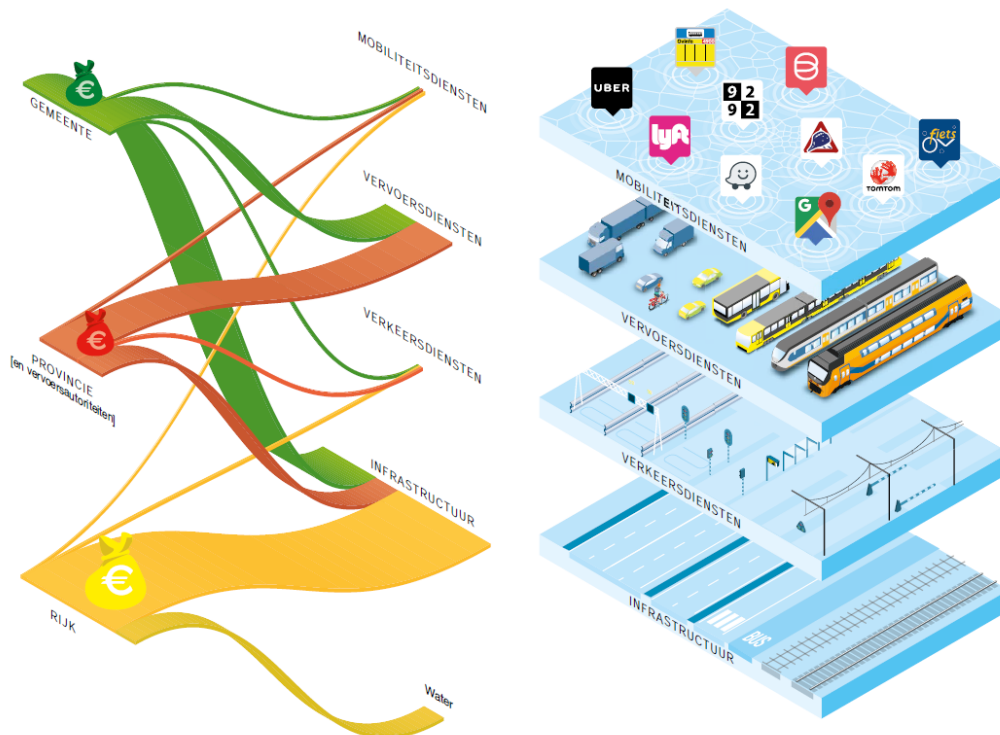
€
GEMEENTE

MOBILITEITSDIENSTEN

VERVOERSDIENSTEN

€
PROVINCIE
[en vervoersautoriteiten]

VERKEERSDIENSTEN

INFRASTRUCTUUR

€
RIJK

Water

UBER

lyft

9 2
9 2

TOMTOM

fiets

MOBILITEITSDIENSTEN

VERVOERSDIENSTEN

VERKEERSDIENSTEN

INFRASTRUCTUUR

BUS